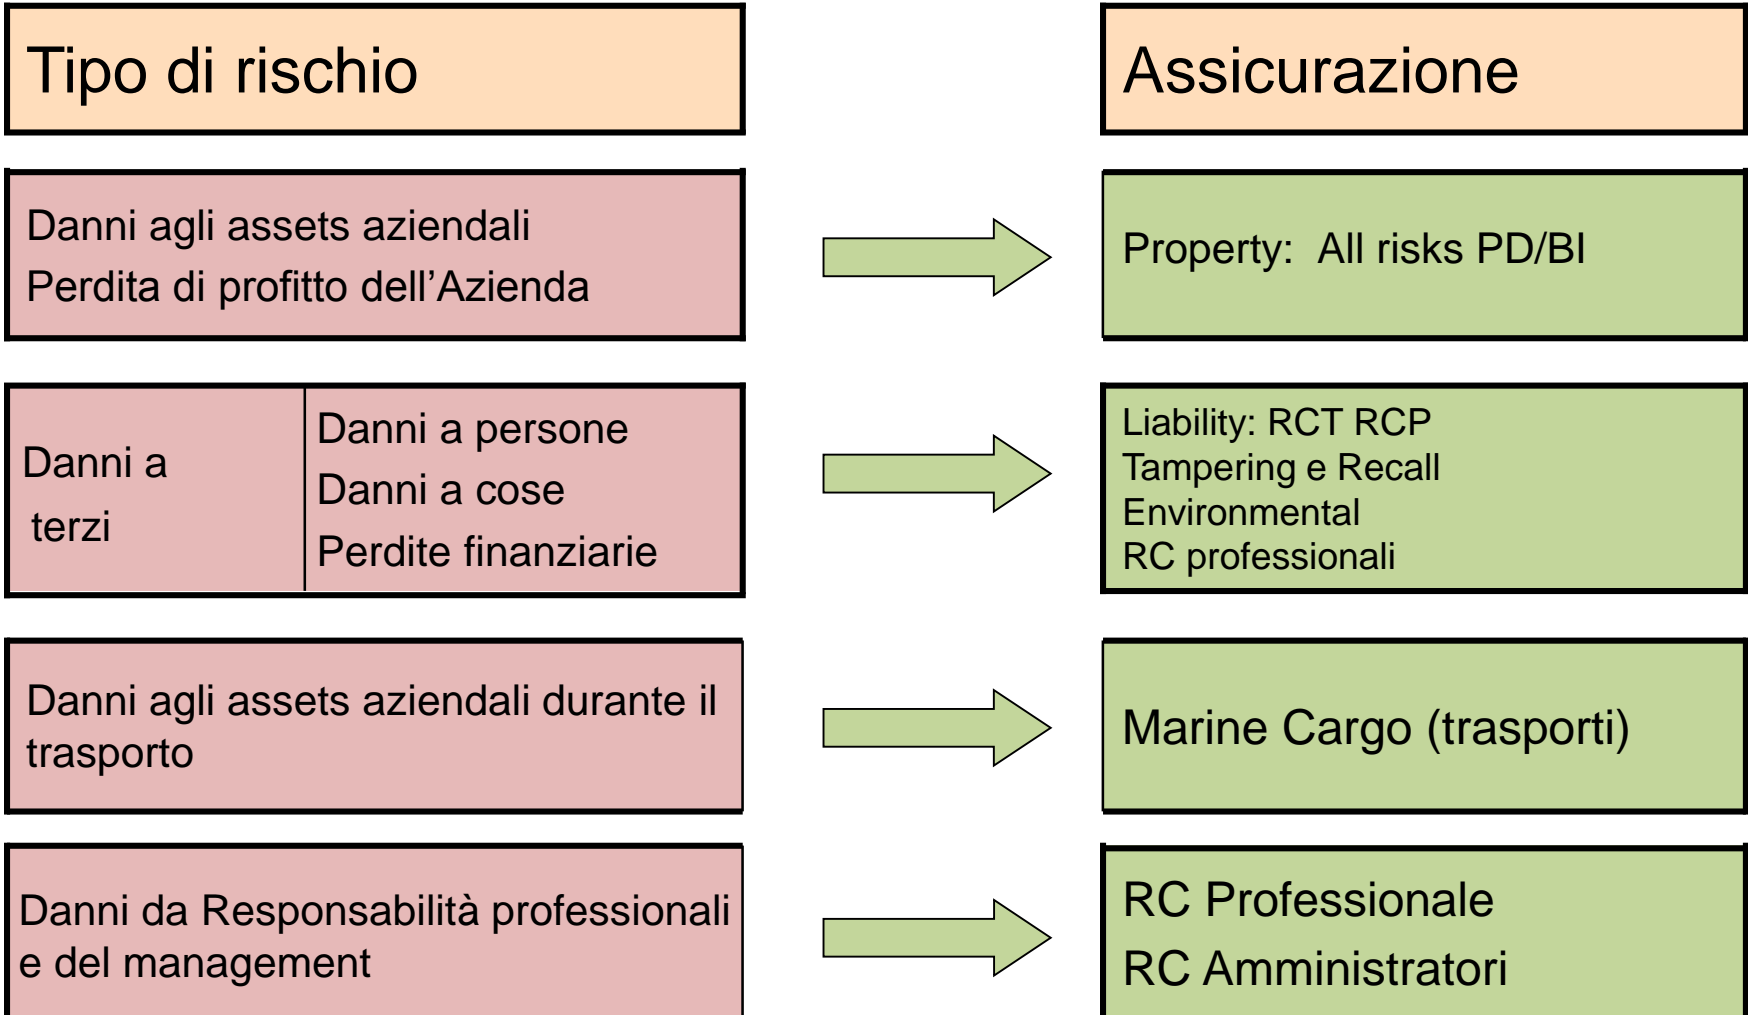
Tipo di rischio

Assicurazione

Danni agli assets aziendali
Perdita di profitto dell’Azienda

Property: All risks PD/BI

Danni a terzi

Danni a persone
Danni a cose
Perdite finanziarie

Liability: RCT RCP
Tampering e Recall
Environmental
RC professionali

Danni agli assets aziendali durante il trasporto

Marine Cargo (trasporti)

Danni da Responsabilità professionali e del management

RC Professionale
RC Amministratori